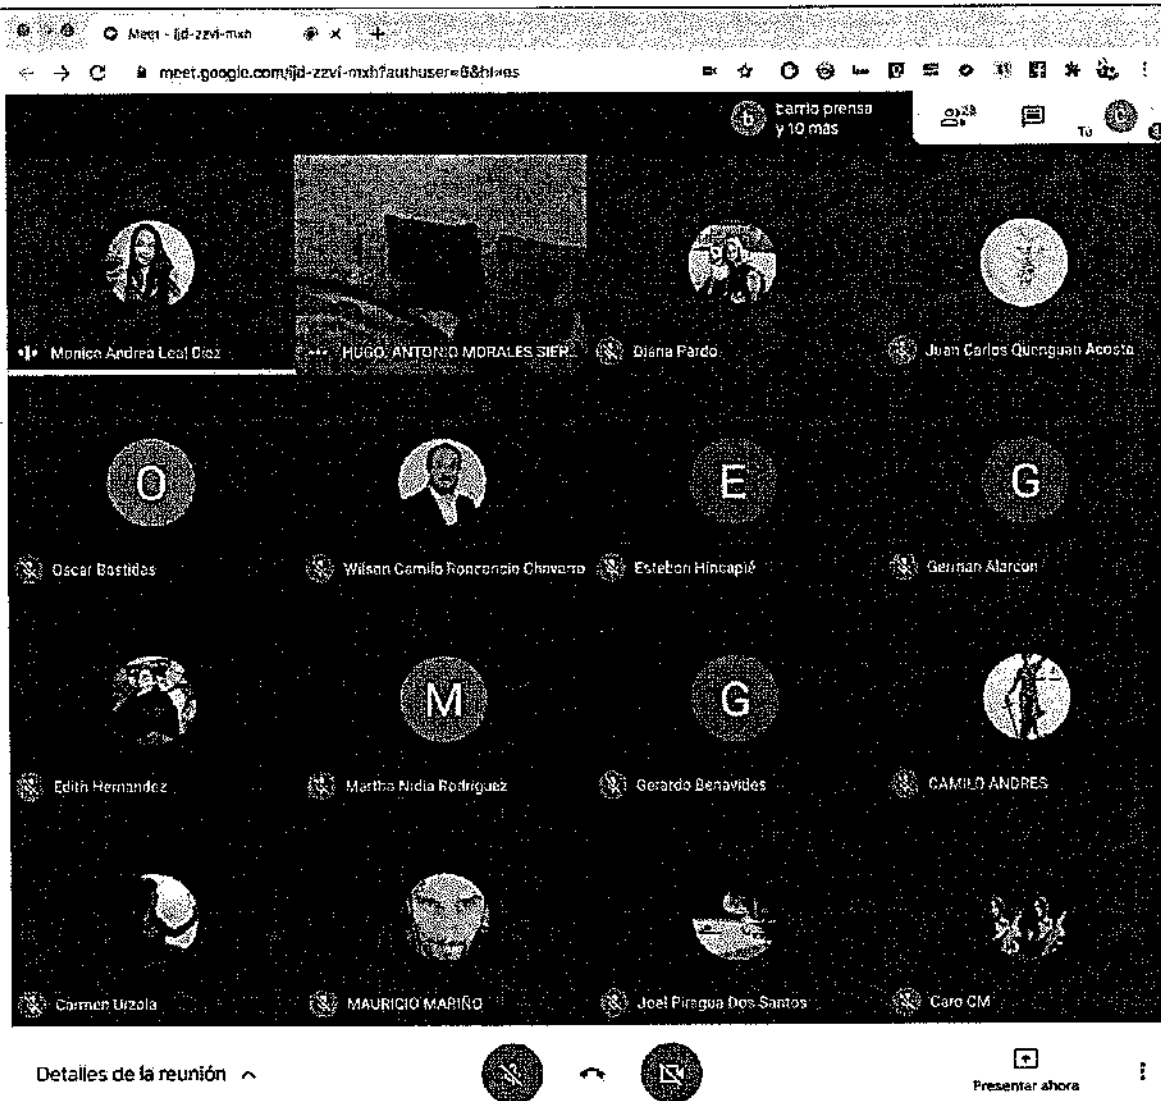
Meet - ijd-zzvi-mxh

meet.google.com/ijd-zzvi-mxh?authuser=0&hl=es

b

barrio prensa y 10 más

38

Tú

Monica Andrea Leal Diaz

HUGO ANTONIO MORALES SIER

Diana Pardo

Juan Carlos Quenguan Acosta

O

Oscar Bastidas

Wilson Camilo Roncancio Chavarro

E

Esteban Hincapié

G

German Alarcon

Edith Hernandez

M

Martha Nidia Rodriguez

G

Gerardo Benavides

CAMILO ANDRES

Carmen Urzola

MAURICIO MARIÑO

Joel Piragua Dos Santos

Caro CM

Detalles de la reunión

Presentar ahora